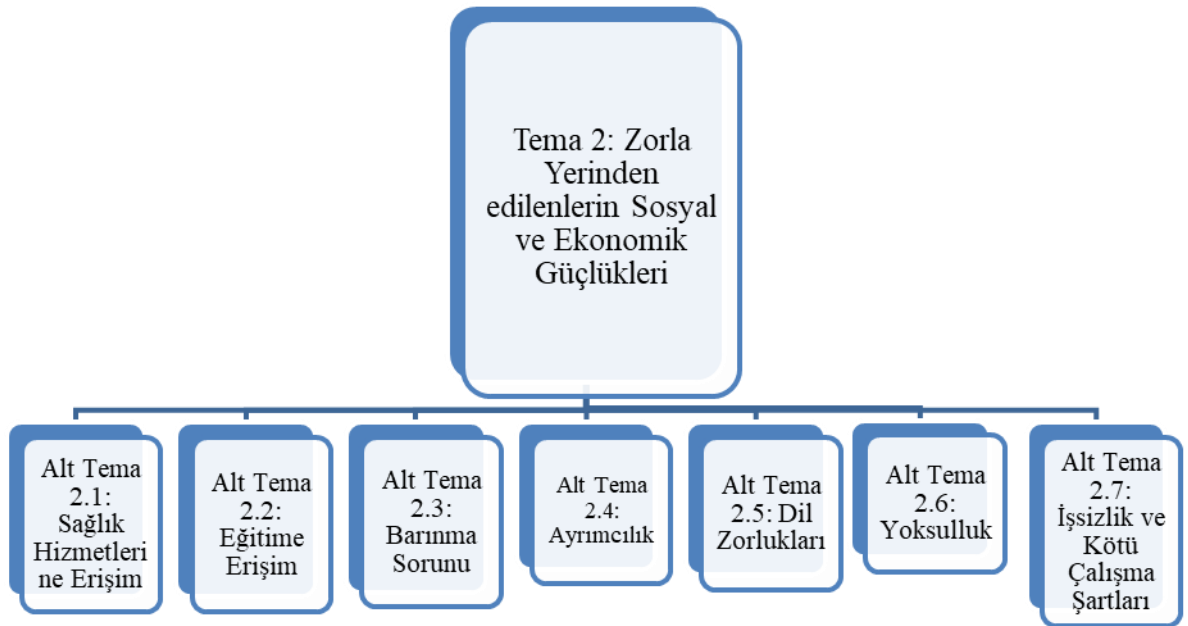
Tema 2: Zorla Yerinden edilenlerin Sosyal ve Ekonomik Güçlükleri

Alt Tema 2.1: Sağlık Hizmetlerine Erişim

Alt Tema 2.2: Eğitime Erişim

Alt Tema 2.3: Barınma Sorunu

Alt Tema 2.4: Ayrımcılık

Alt Tema 2.5: Dil Zorlukları

Alt Tema 2.6: Yoksulluk

Alt Tema 2.7: İşsizlik ve Kötü Çalışma Şartları